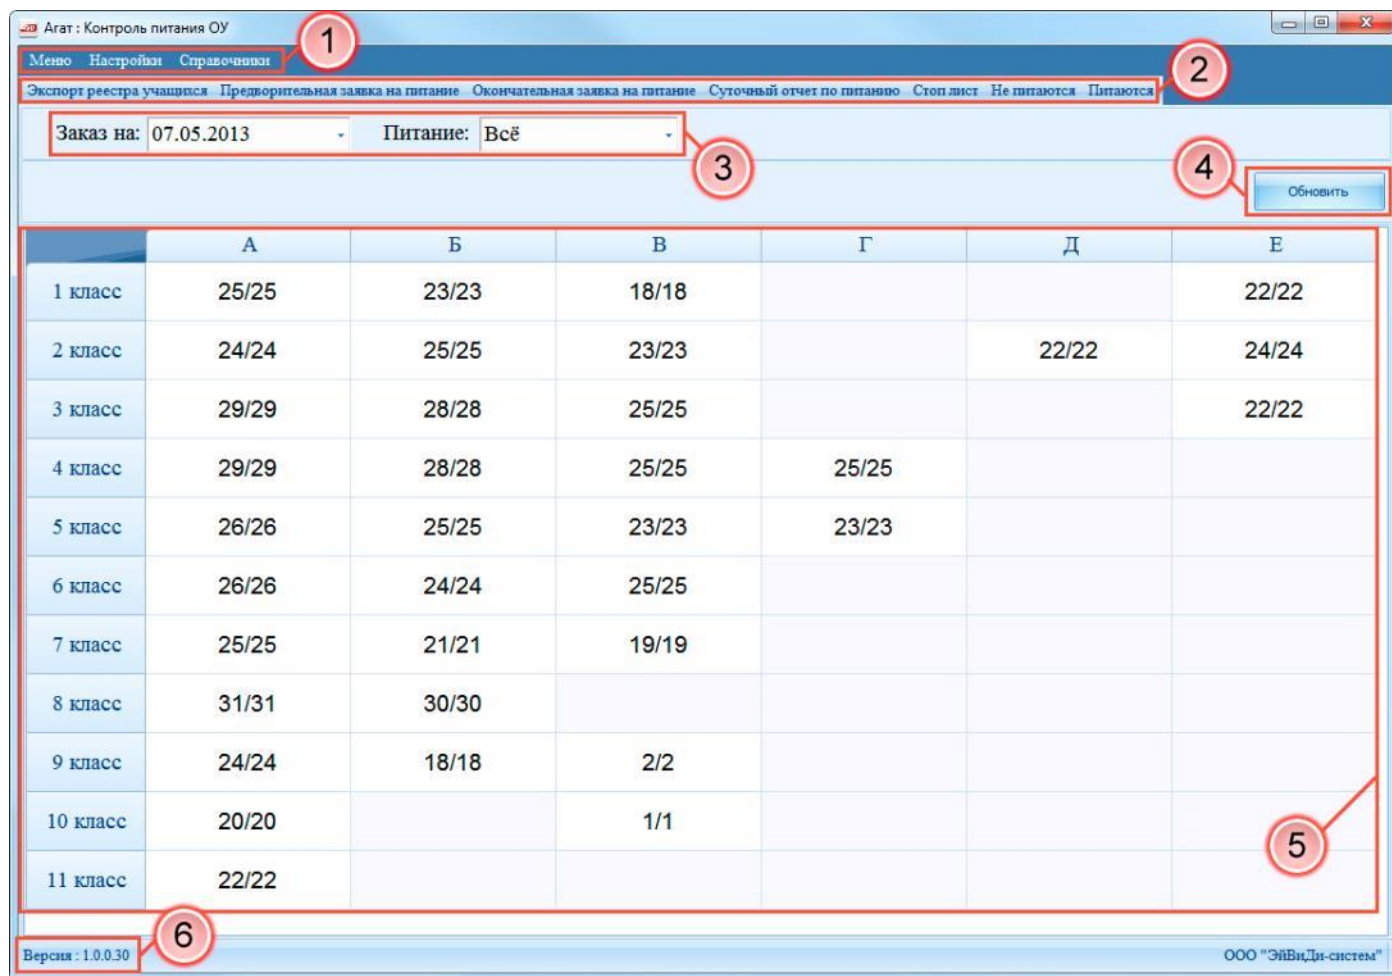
Агат : Контроль питания ОУ

1

Меню Настройки Справочники

2

Экспорт реестра учащихся Предварительная заявка на питание Окончательная заявка на питание Суточный отчет по питанию Стоп лист Не питаются Питаются

Заказ на: 07.05.2013 Питание: Всё

3

4

Обновить

| | А | Б | В | Г | Д | Е |
|---|---|---|---|---|---|---|
| 1 класс | 25/25 | 23/23 | 18/18 | | | 22/22 |
| 2 класс | 24/24 | 25/25 | 23/23 | | 22/22 | 24/24 |
| 3 класс | 29/29 | 28/28 | 25/25 | | | 22/22 |
| 4 класс | 29/29 | 28/28 | 25/25 | 25/25 | | |
| 5 класс | 26/26 | 25/25 | 23/23 | 23/23 | | |
| 6 класс | 26/26 | 24/24 | 25/25 | | | |
| 7 класс | 25/25 | 21/21 | 19/19 | | | |
| 8 класс | 31/31 | 30/30 | | | | |
| 9 класс | 24/24 | 18/18 | 2/2 | | | |
| 10 класс | 20/20 | | 1/1 | | | |
| 11 класс | 22/22 | | | | | |

5

6

Версия : 1.0.0.30

ООО "ЭйВиДи-систем"